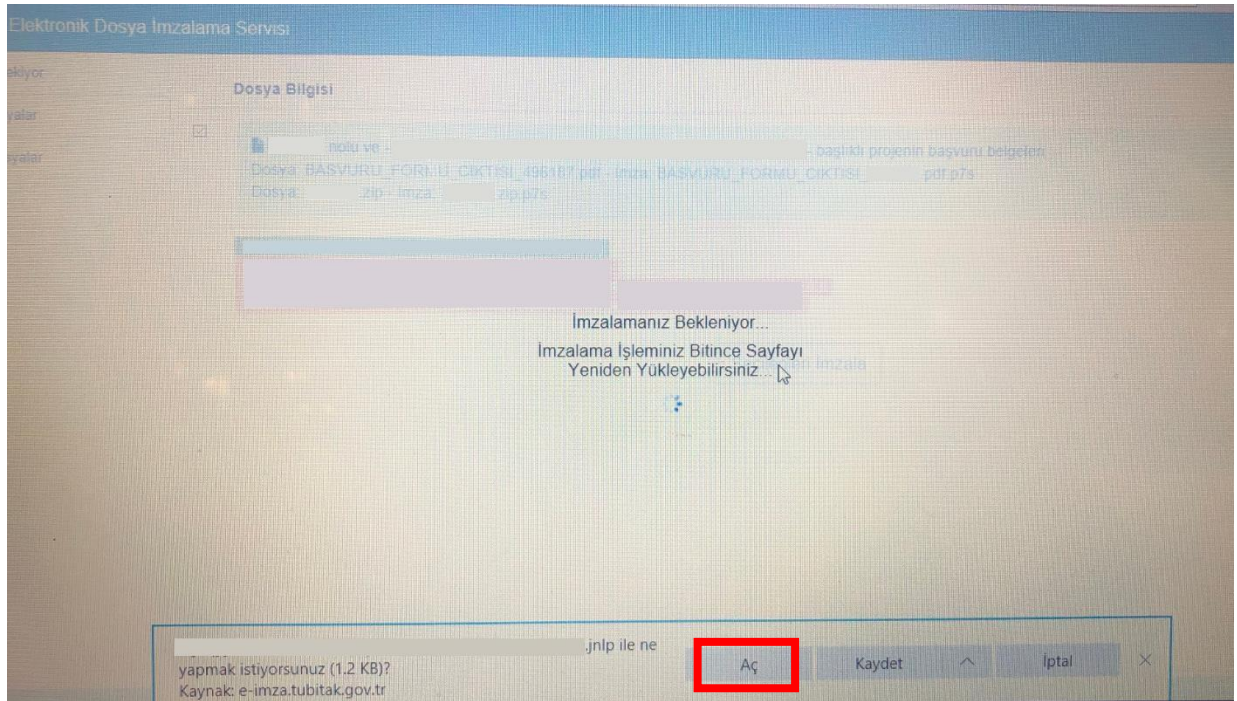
Elektronik Dosya İmzalama Servisi

ekliyor

yalar

yalar

Dosya Bilgisi

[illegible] nolu ve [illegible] başlıklı projenin başvuru belgeleri
Dosya: BASVURU_FORMU_CIKTISI_496181.pdf - İmza: BASVURU_FORMU_CIKTISI_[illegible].pdf.p7s
Dosya: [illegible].zip - İmza: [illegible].zip.p7s

İmzalamanız Bekleniyor...

İmzalama İşleminiz Bitince Sayfayı Yeniden Yükleyebilirsiniz...

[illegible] İmzala

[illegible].jnlp ile ne yapmak istiyorsunuz (1.2 KB)?
Kaynak: e-imza.tubitak.gov.tr

Aç

Kaydet

İptal

×